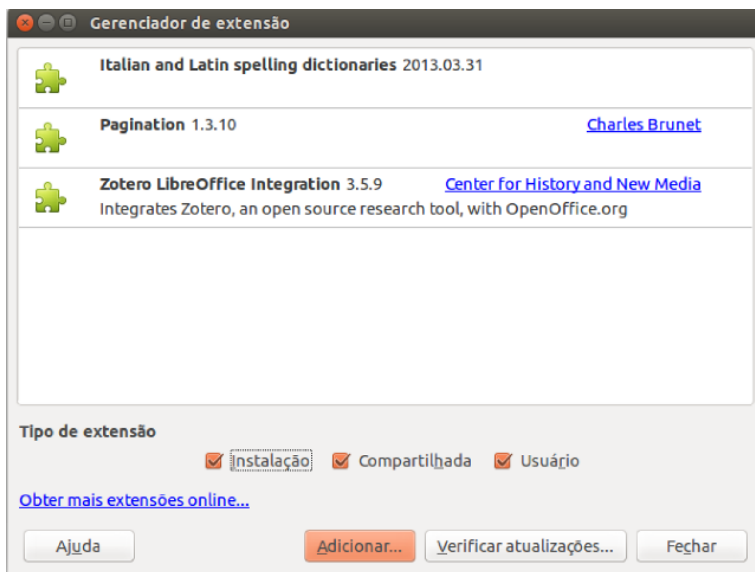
Gerenciador de extensão

Italian and Latin spelling dictionaries 2013.03.31

Pagination 1.3.10 Charles Brunet

Zotero LibreOffice Integration 3.5.9 Center for History and New Media
Integrates Zotero, an open source research tool, with OpenOffice.org

Tipo de extensão

Instalação Compartilhada Usuário

Obter mais extensões online...

Ajuda Adicionar... Verificar atualizações... Fechar